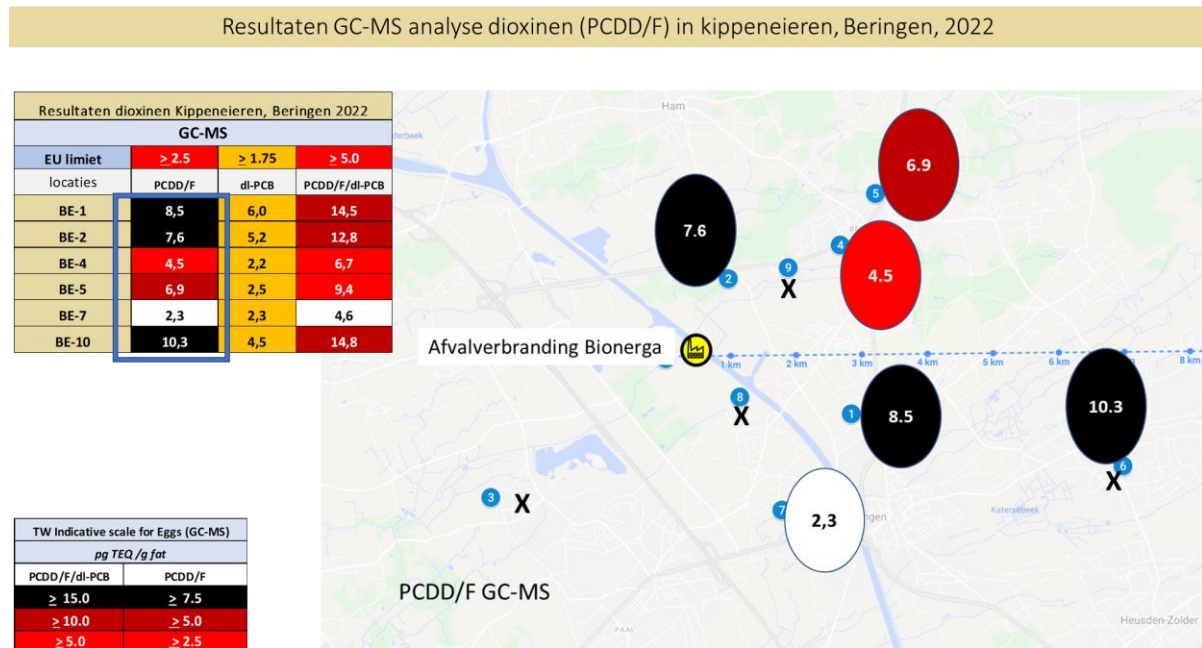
Resultaten GC-MS analyse dioxinen (PCDD/F) in kippeneieren, Beringen, 2022

| Resultaten dioxinen Kippeneieren, Beringen 2022 | | | |
|---|---|---|---|
| GC-MS | | | |
| EU limiet | $\geq$ 2.5 | $\geq$ 1.75 | $\geq$ 5.0 |
| locaties | PCDD/F | dl-PCB | PCDD/F/dl-PCB |
| BE-1 | 8,5 | 6,0 | 14,5 |
| BE-2 | 7,6 | 5,2 | 12,8 |
| BE-4 | 4,5 | 2,2 | 6,7 |
| BE-5 | 6,9 | 2,5 | 9,4 |
| BE-7 | 2,3 | 2,3 | 4,6 |
| BE-10 | 10,3 | 4,5 | 14,8 |

Ham

6.9

5

7.6

4

9

X

4.5

2

Afvalverbranding Bionerga

1 km 2 km 3 km 4 km 5 km 6 km 8 km

8

X

1

8.5

10.3

6

X

3 X

7

2,3

ngen

Katersbeek

PCDD/F GC-MS

Heusden-Zolder

| TW Indicative scale for Eggs (GC-MS) | |
|---|---|
| pg TEQ /g fat | |
| PCDD/F/dl-PCB | PCDD/F |
| $\geq$ 15.0 | $\geq$ 7.5 |
| $\geq$ 10.0 | $\geq$ 5.0 |
| $\geq$ 5.0 | $\geq$ 2.5 |